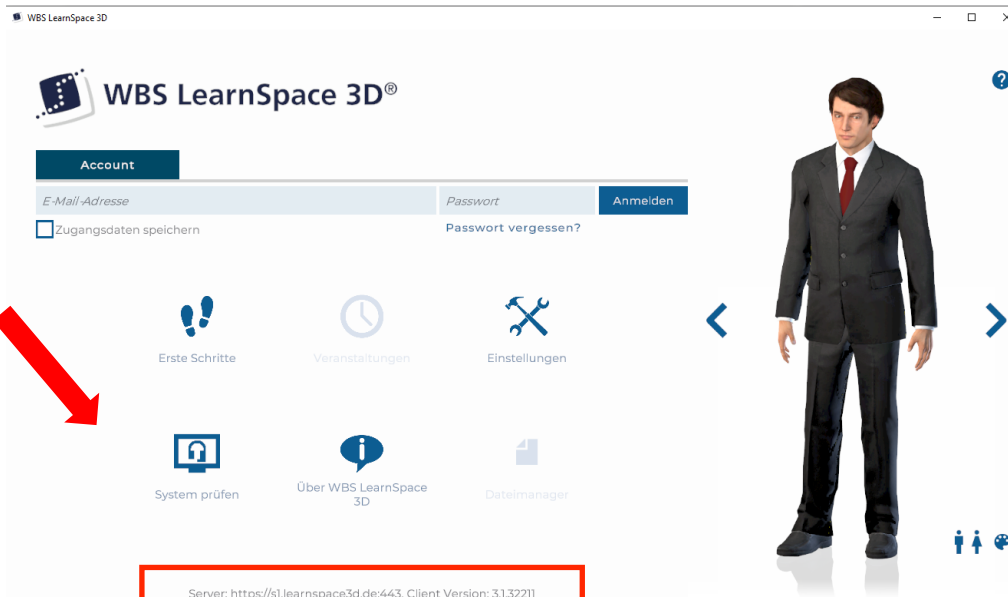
WBS LearnSpace 3D

WBS LearnSpace 3D®

Account

E-Mail-Adresse

Passwort

Anmelden

Zugangsdaten speichern

Passwort vergessen?

Erste Schritte

Veranstaltungen

Einstellungen

System prüfen

Über WBS LearnSpace 3D

Dateimanager

Server: https://s1.learnspace3d.de:443, Client Version: 3.1.32211